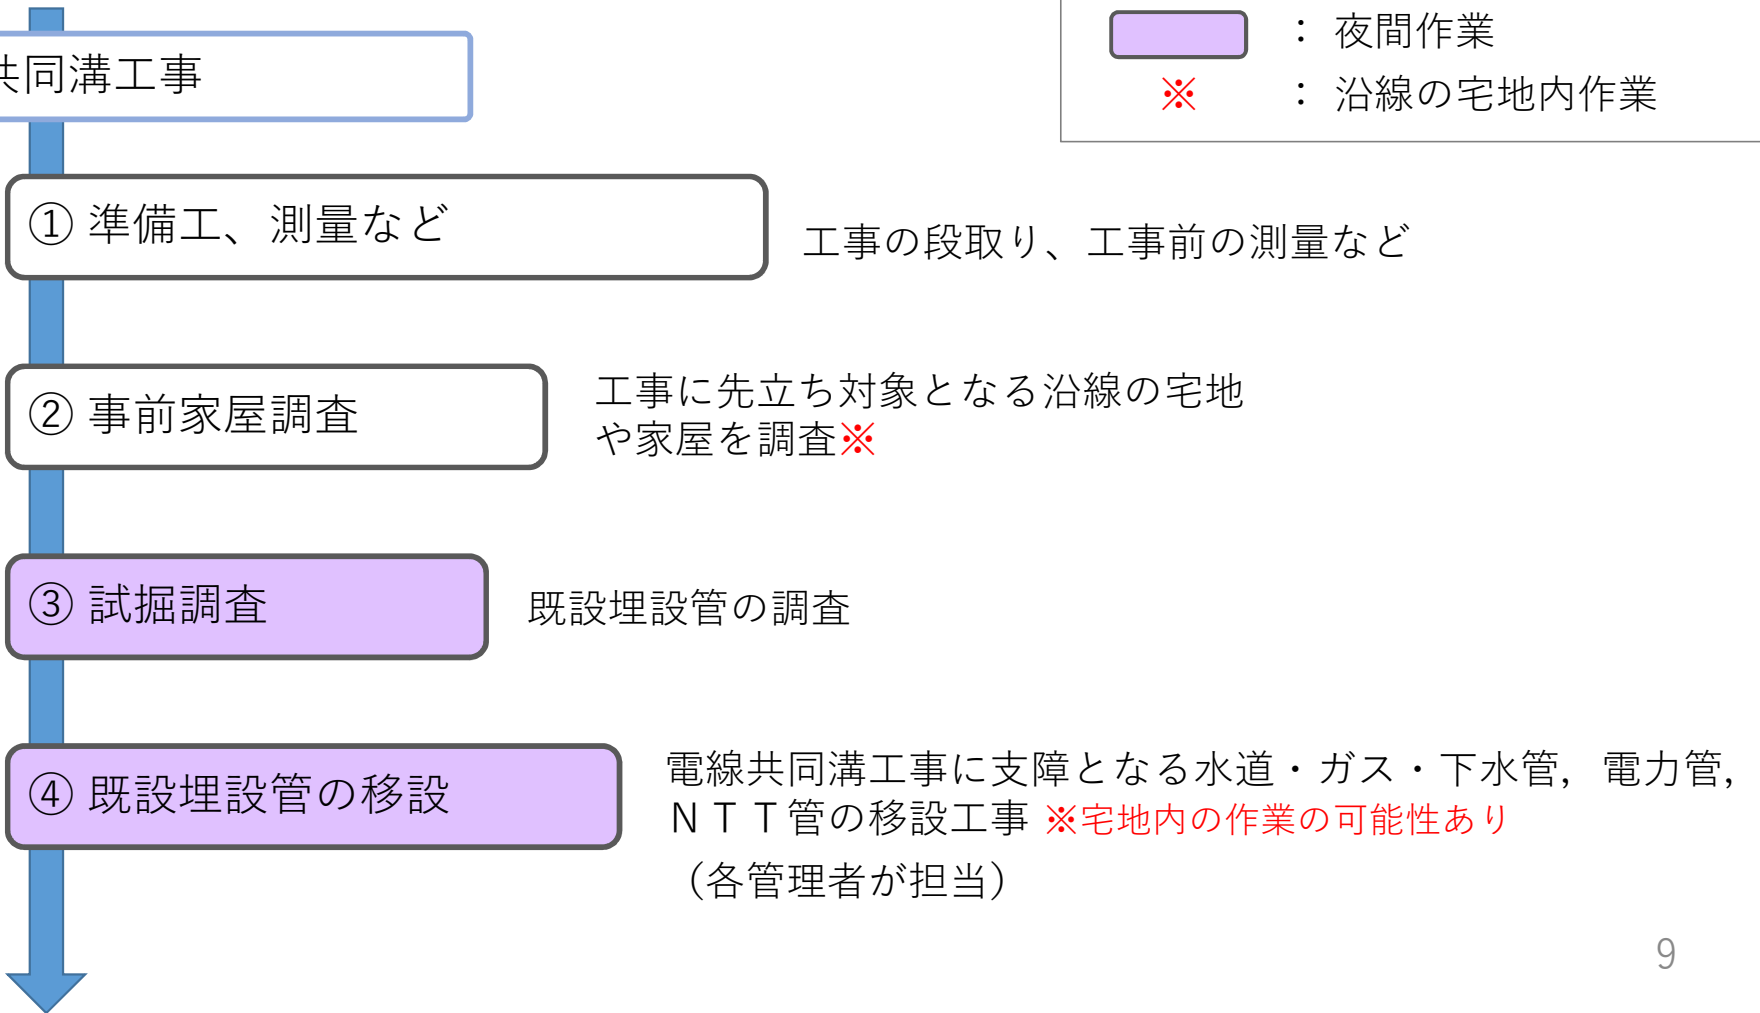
共同溝工事

：夜間作業
※　：沿線の宅地内作業

① 準備工、測量など

工事の段取り、工事前の測量など

② 事前家屋調査

工事に先立ち対象となる沿線の宅地や家屋を調査※

③ 試掘調査

既設埋設管の調査

④ 既設埋設管の移設

電線共同溝工事に支障となる水道・ガス・下水管，電力管，ＮＴＴ管の移設工事 ※宅地内の作業の可能性あり
（各管理者が担当）

9